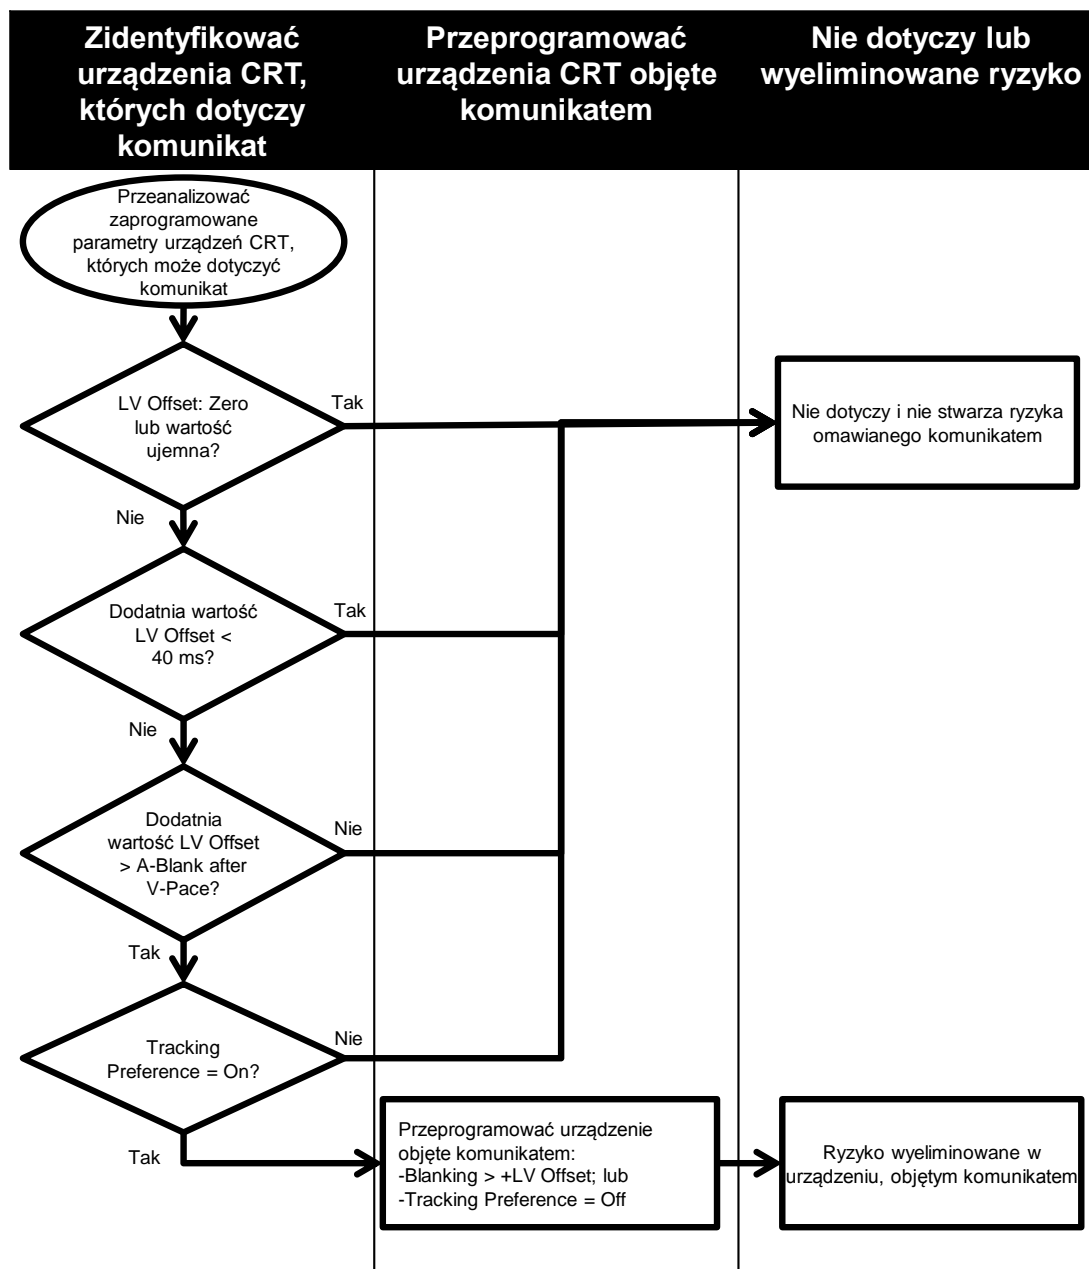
Zidentyfikować urządzenia CRT, których dotyczy komunikat

Przeprogramować urządzenia CRT objęte komunikatem

Nie dotyczy lub wyeliminowane ryzyko

Przeanalizować zaprogramowane parametry urządzeń CRT, których może dotyczyć komunikat

LV Offset: Zero lub wartość ujemna?

Tak

Nie dotyczy i nie stwarza ryzyka omawianego komunikatem

Nie

Dodatnia wartość LV Offset < 40 ms?

Tak

Nie

Dodatnia wartość LV Offset > A-Blank after V-Pace?

Nie

Tak

Tracking Preference = On?

Nie

Tak

Przeprogramować urządzenie objęte komunikatem:
-Blanking > +LV Offset; lub
-Tracking Preference = Off

Ryzyko wyeliminowane w urządzeniu, objętym komunikatem